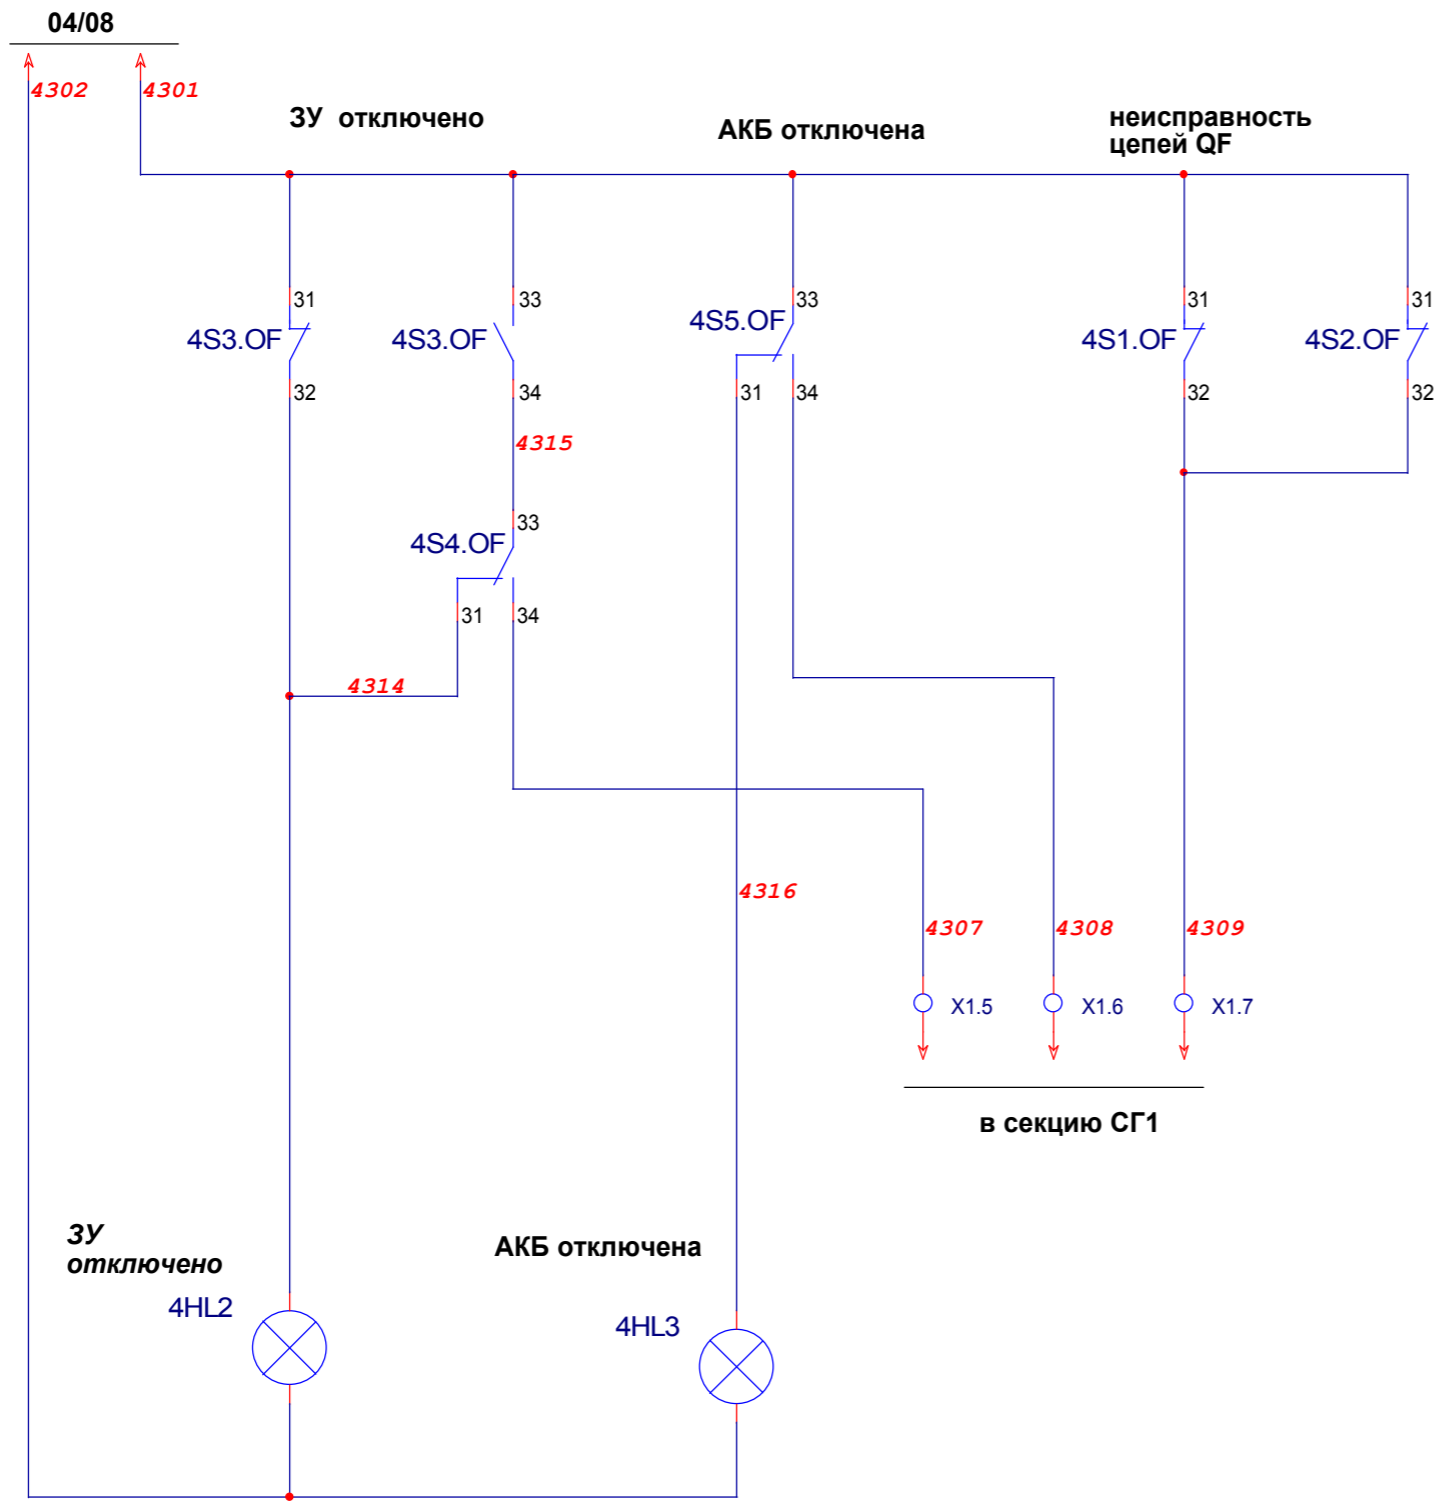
04/08

4302 4301

ЗУ отключено

АКБ отключена

неисправность цепей QF

31
4S3.OF
32

33
4S3.OF
34

4315

33
4S4.OF
31 34

4314

33
4S5.OF
31 34

31
4S1.OF
32

31
4S2.OF
32

4316

4307 4308 4309

X1.5 X1.6 X1.7

в секцию СГ1

ЗУ отключено

4HL2

АКБ отключена

4HL3